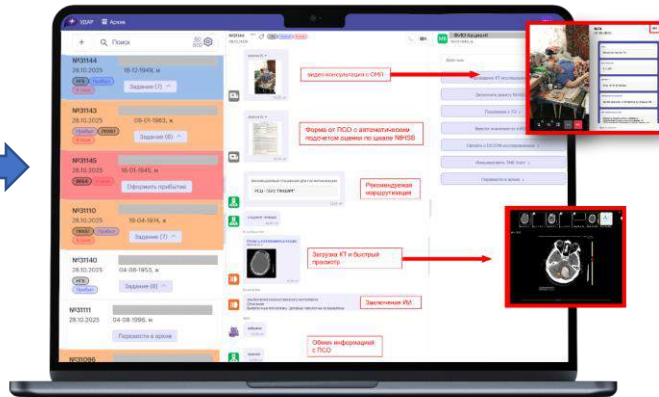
УДАР Архив

Поиск

№31144
28.10.2025 18-12-1949, ж
Задание (7)

№31143
28.10.2025 08-01-1963, ж
Задание (8)

№31145
28.10.2025 16-01-1945, ж
Оформить прибытие

№31110
28.10.2025 18-04-1974, ж
Задание (7)

№31140
28.10.2025 04-08-1953, ж
Задание (8)

№31111
28.10.2025 04-08-1996, ж
Перевести в архив

№31096

видео-консультация с ОМП

Форма от ПСО с автоматическим подсчетом оценки по шкале NIHSS

Рекомендуемая маршрутизация

РСЦ - ТОКС ТРОМБ

Загрузка КТ и быстрый просмотр

Заключение ИИ

Обмен информацией с ПСО

ФМЦ Кардиол